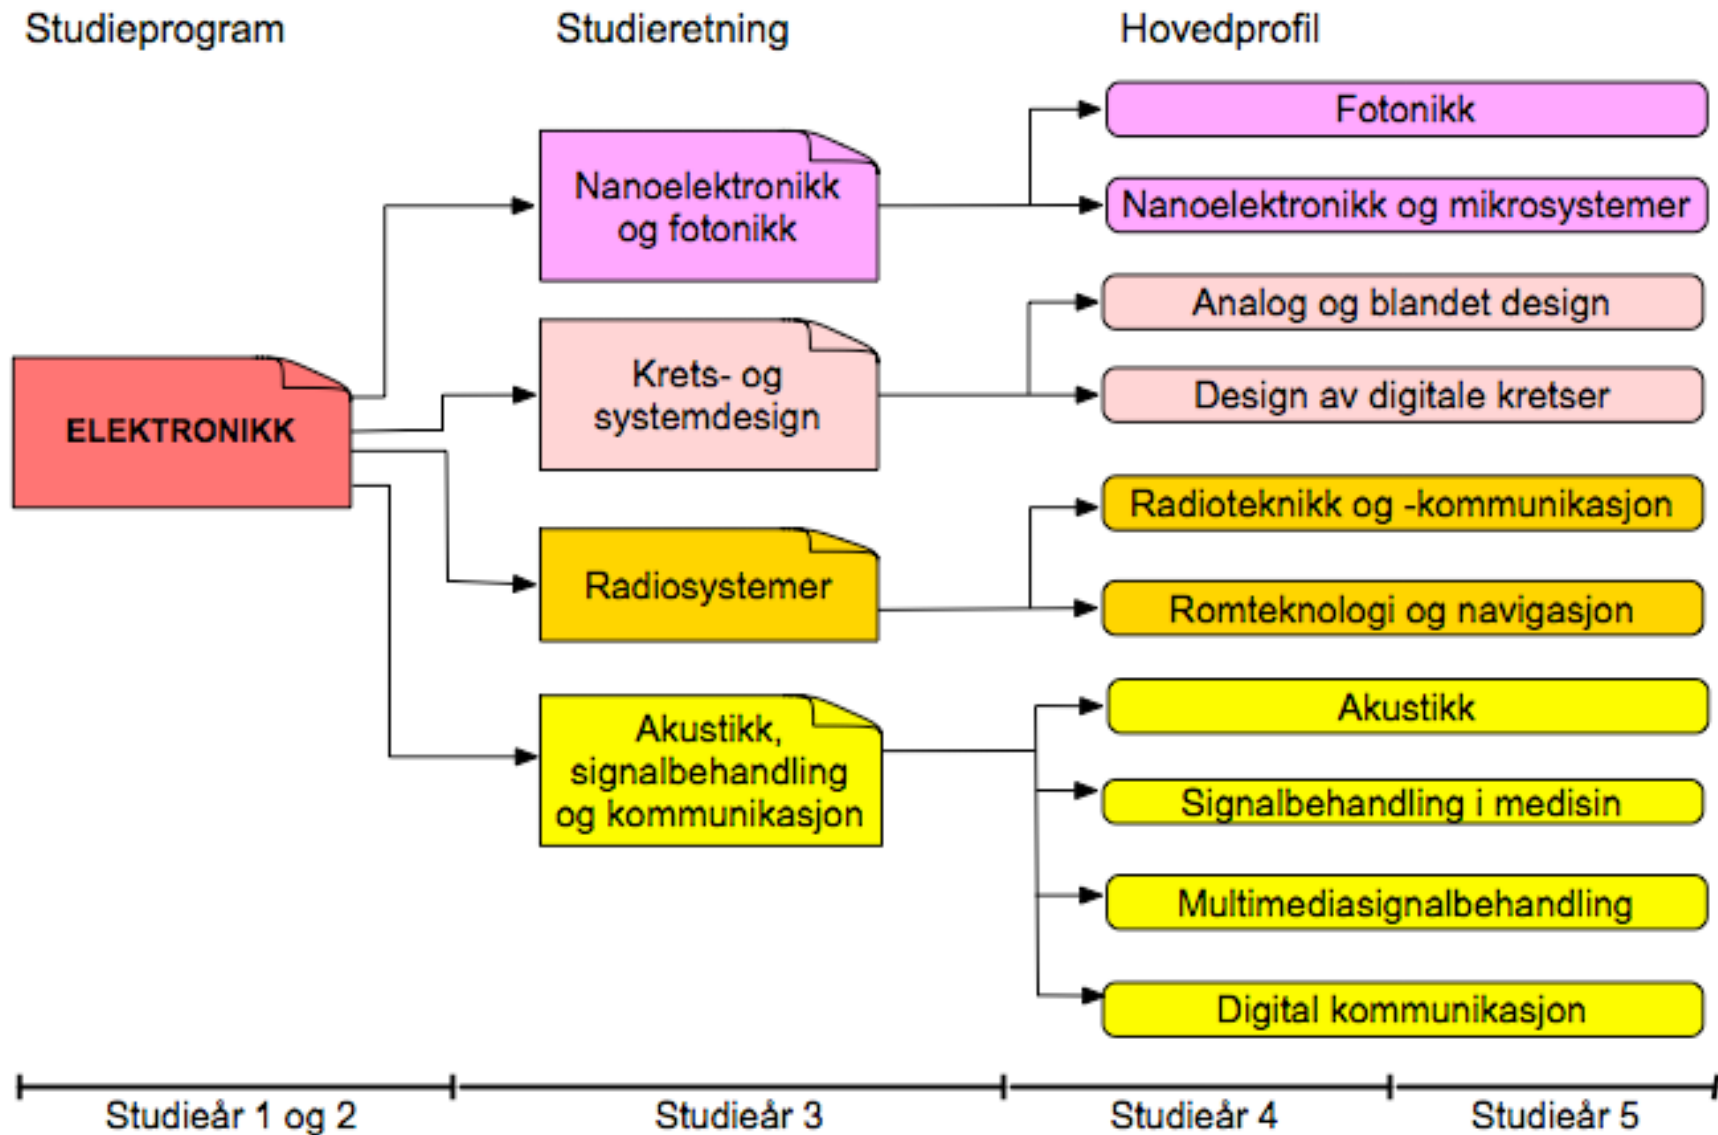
Studieprogram

Studieretning

Hovedprofil

ELEKTRONIKK

Nanoelektronikk og fotonikk

Krets- og systemdesign

Radiosystemer

Akustikk, signalbehandling og kommunikasjon

Fotonikk

Nanoelektronikk og mikrosystemer

Analog og blandet design

Design av digitale kretser

Radioteknikk og -kommunikasjon

Romteknologi og navigasjon

Akustikk

Signalbehandling i medisin

Multimediasignalbehandling

Digital kommunikasjon

Studieår 1 og 2

Studieår 3

Studieår 4

Studieår 5